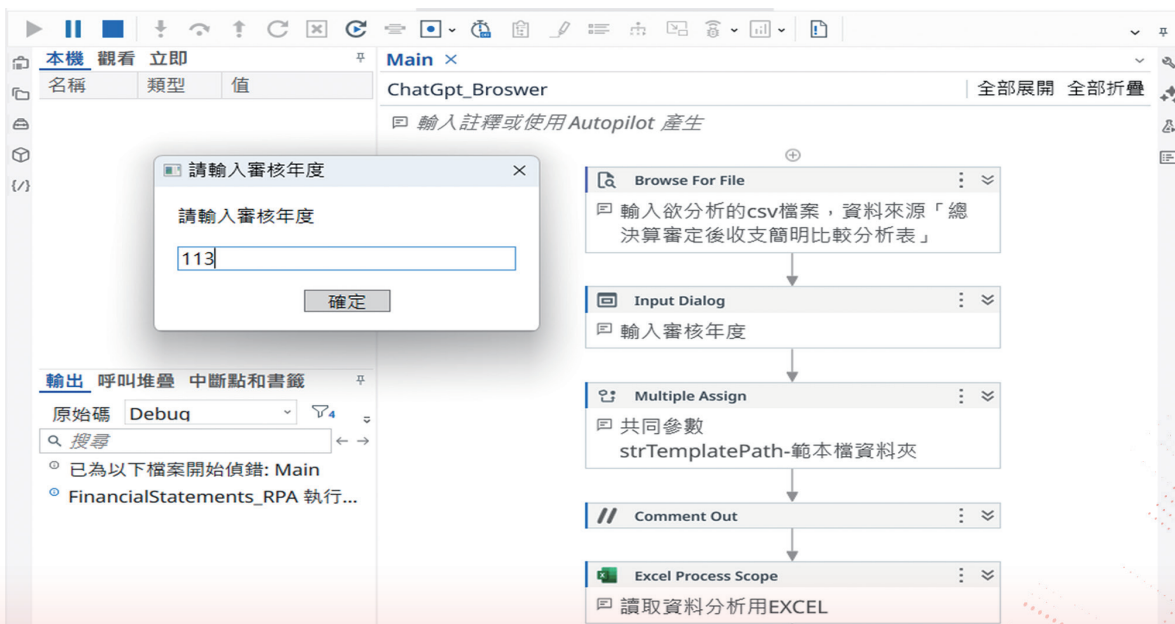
本機 觀看 立即

| 名稱 | 類型 | 值 |
|---|---|---|

Main ×

ChatGpt_Broswer

全部展開 全部折疊

輸入註釋或使用 Autopilot 產生

請輸入審核年度

請輸入審核年度

113

確定

Browse For File

輸入欲分析的csv檔案，資料來源「總決算審定後收支簡明比較分析表」

Input Dialog

輸入審核年度

Multiple Assign

共同參數 strTemplatePath-範本檔資料夾

Comment Out

Excel Process Scope

讀取資料分析用EXCEL

輸出 呼叫堆疊 中斷點和書籤

原始碼 Debug

4

搜尋

已為以下檔案開始偵錯: Main

FinancialStatements_RPA 執行...